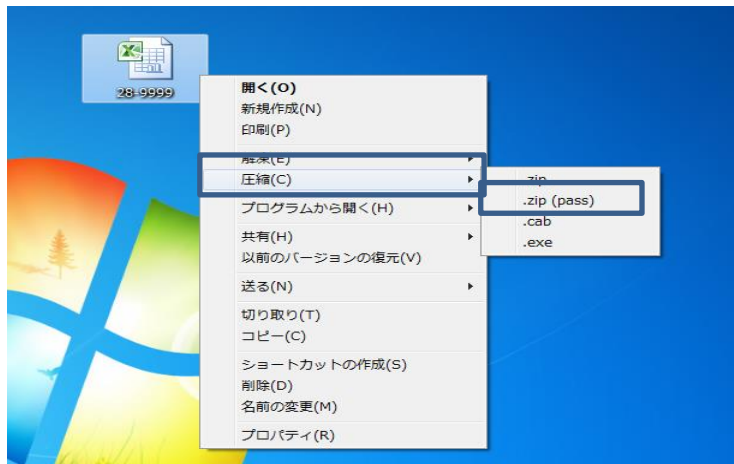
28-9999

開く(O)
新規作成(N)
印刷(P)
解凍(E)
圧縮(C)
プログラムから開く(H)
共有(H)
以前のバージョンの復元(V)
送る(N)
切り取り(T)
コピー(C)
ショートカットの作成(S)
削除(D)
名前の変更(M)
プロパティ(R)

.zip
.zip (pass)
.cab
.exe